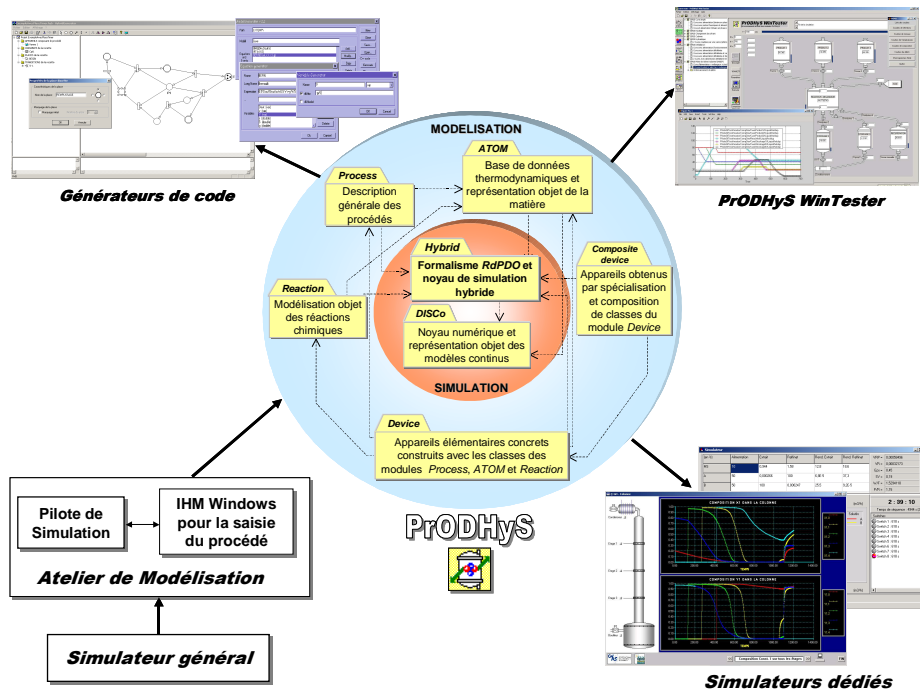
MODELISATION

ATOM
Base de données thermodynamiques et représentation objet de la matière

Process
Description générale des procédés

Hybrid
Formalisme RdPDO et noyau de simulation hybride

Composite device
Appareils obtenus par spécialisation et composition de classes du module Device

Reaction
Modélisation objet des réactions chimiques

DISCo
Noyau numérique et représentation objet des modèles continus

SIMULATION

Device
Appareils élémentaires concrets construits avec les classes des modules Process, ATOM et Reaction

Générateurs de code

PrODHyS WinTester

Pilote de Simulation

IHM Windows pour la saisie du procédé

Atelier de Modélisation

Simulateur général

PrODHyS

Simulateurs dédiés

COMPOSITION XI DANS LA COLONNE

COMPOSITION YI DANS LA COLONNE

2 : 39 : 10